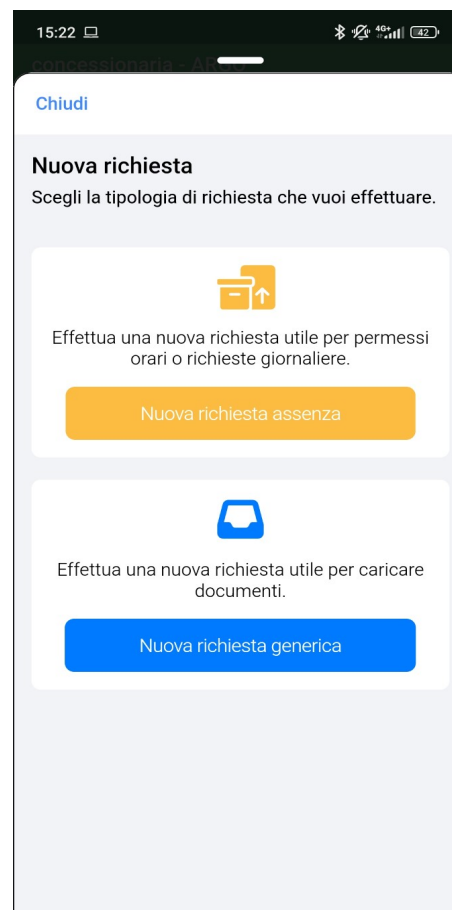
15:22 4G+ 42

concessionaria - AR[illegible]

Chiudi

Nuova richiesta
Scegli la tipologia di richiesta che vuoi effettuare.

Effettua una nuova richiesta utile per permessi orari o richieste giornaliere.

Nuova richiesta assenza

Effettua una nuova richiesta utile per caricare documenti.

Nuova richiesta generica